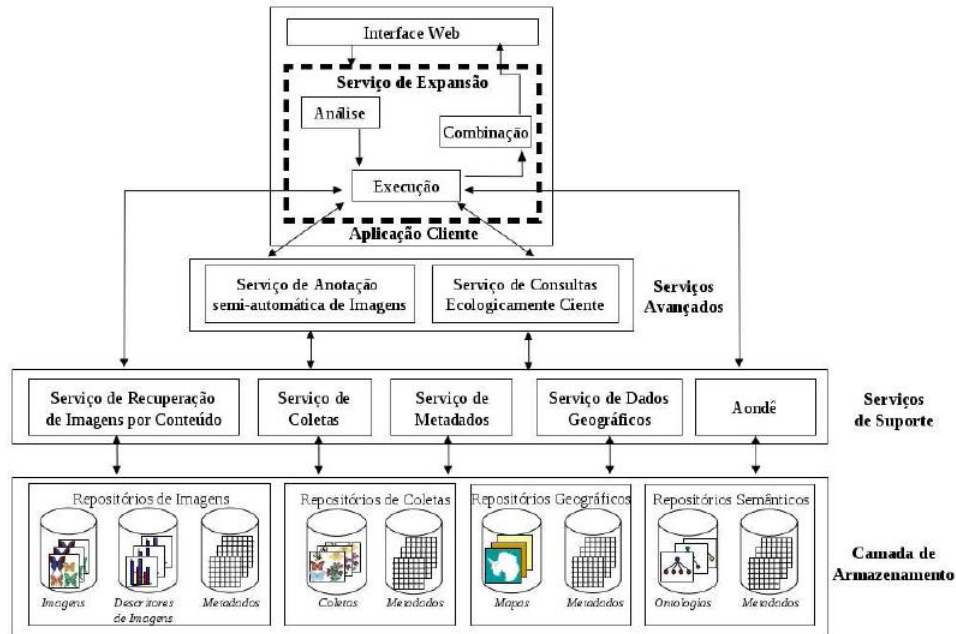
Interface Web

Serviço de Expansão

Análise

Combinação

Execução

Aplicação Cliente

Serviço de Anotação semi-automática de Imagens

Serviço de Consultas Ecologicamente Ciente

Serviços Avançados

Serviço de Recuperação de Imagens por Conteúdo

Serviço de Coletas

Serviço de Metadados

Serviço de Dados Geográficos

Aondê

Serviços de Suporte

Repositórios de Imagens

Imagens

Descritores de Imagens

Metadados

Repositórios de Coletas

Coletas

Metadados

Repositórios Geográficos

Mapas

Metadados

Repositórios Semânticos

Ontologias

Metadados

Camada de Armazenamento